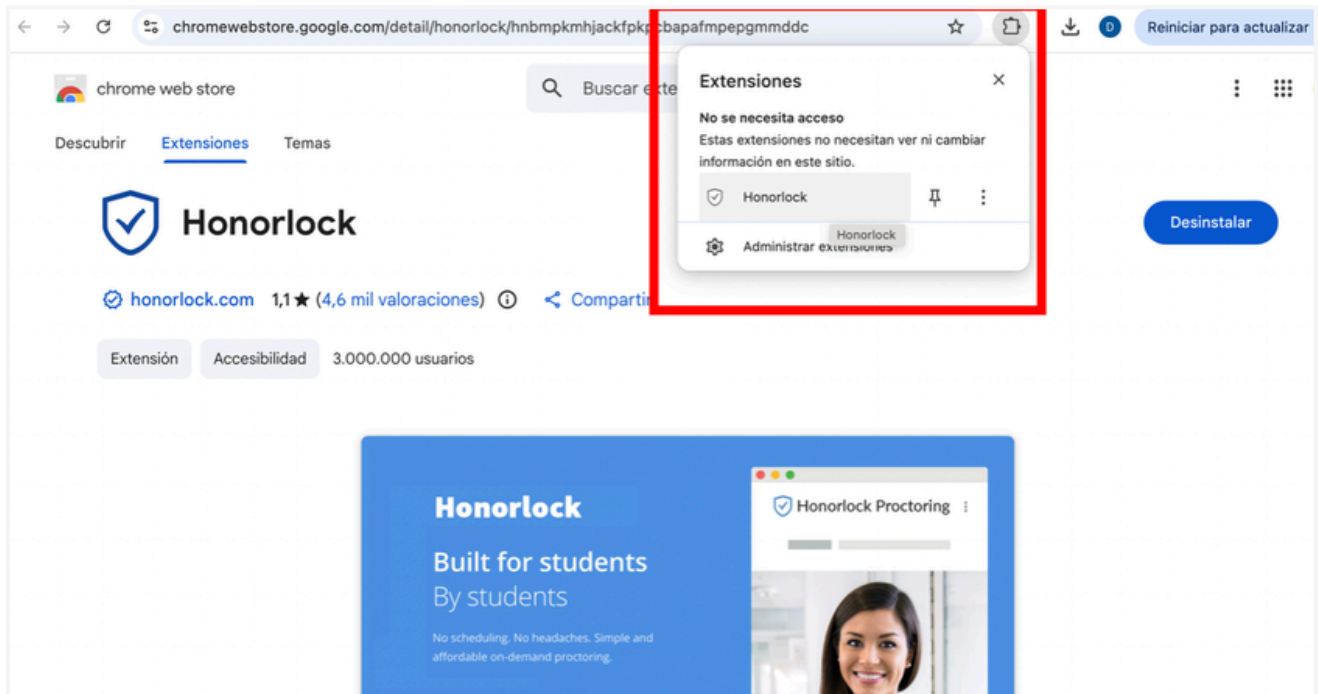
chromewebstore.google.com/detail/honorlock/hnbmpkmhjackfpk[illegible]cbapafmpepgmmddc

D

Reiniciar para actualizar

chrome web store

Buscar ext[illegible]

Descubrir Extensiones Temas

Extensiones

No se necesita acceso

Estas extensiones no necesitan ver ni cambiar información en este sitio.

Honorlock

Honorlock

Administrar extensiones

Honorlock

Desinstalar

honorlock.com 1,1 ★ (4,6 mil valoraciones) Compartir

Extensión Accesibilidad 3.000.000 usuarios

Honorlock

Built for students

By students

No scheduling. No headaches. Simple and affordable on-demand proctoring.

Honorlock Proctoring